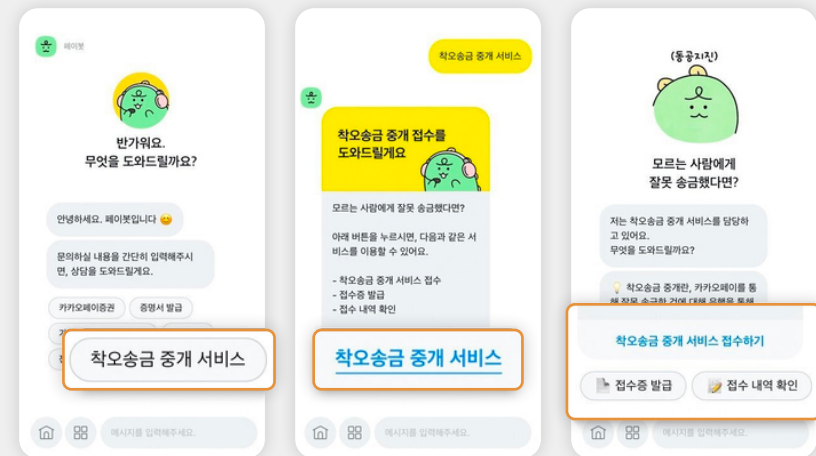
페이봇

반가워요.
무엇을 도와드릴까요?

안녕하세요. 페이봇입니다 😊

문의하실 내용을 간단히 입력해주시면, 상담을 도와드릴게요.

카카오페이증권

증명서 발급

착오송금 중개 서비스

메시지를 입력해주세요.

착오송금 중개 서비스

착오송금 중개 접수를 도와드릴게요

모르는 사람에게 잘못 송금했다면?

아래 버튼을 누르시면, 다음과 같은 서비스를 이용할 수 있어요.

- 착오송금 중개 서비스 접수
- 접수증 발급
- 접수 내역 확인

착오송금 중개 서비스

메시지를 입력해주세요.

(동공지진)

모르는 사람에게
잘못 송금했다면?

저는 착오송금 중개 서비스를 담당하고 있어요.
무엇을 도와드릴까요?

💡 착오송금 중개란, 카카오페이를 통해 잘못 송금한 건에 대해 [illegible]

착오송금 중개 서비스 접수하기

접수증 발급

접수 내역 확인

메시지를 입력해주세요.